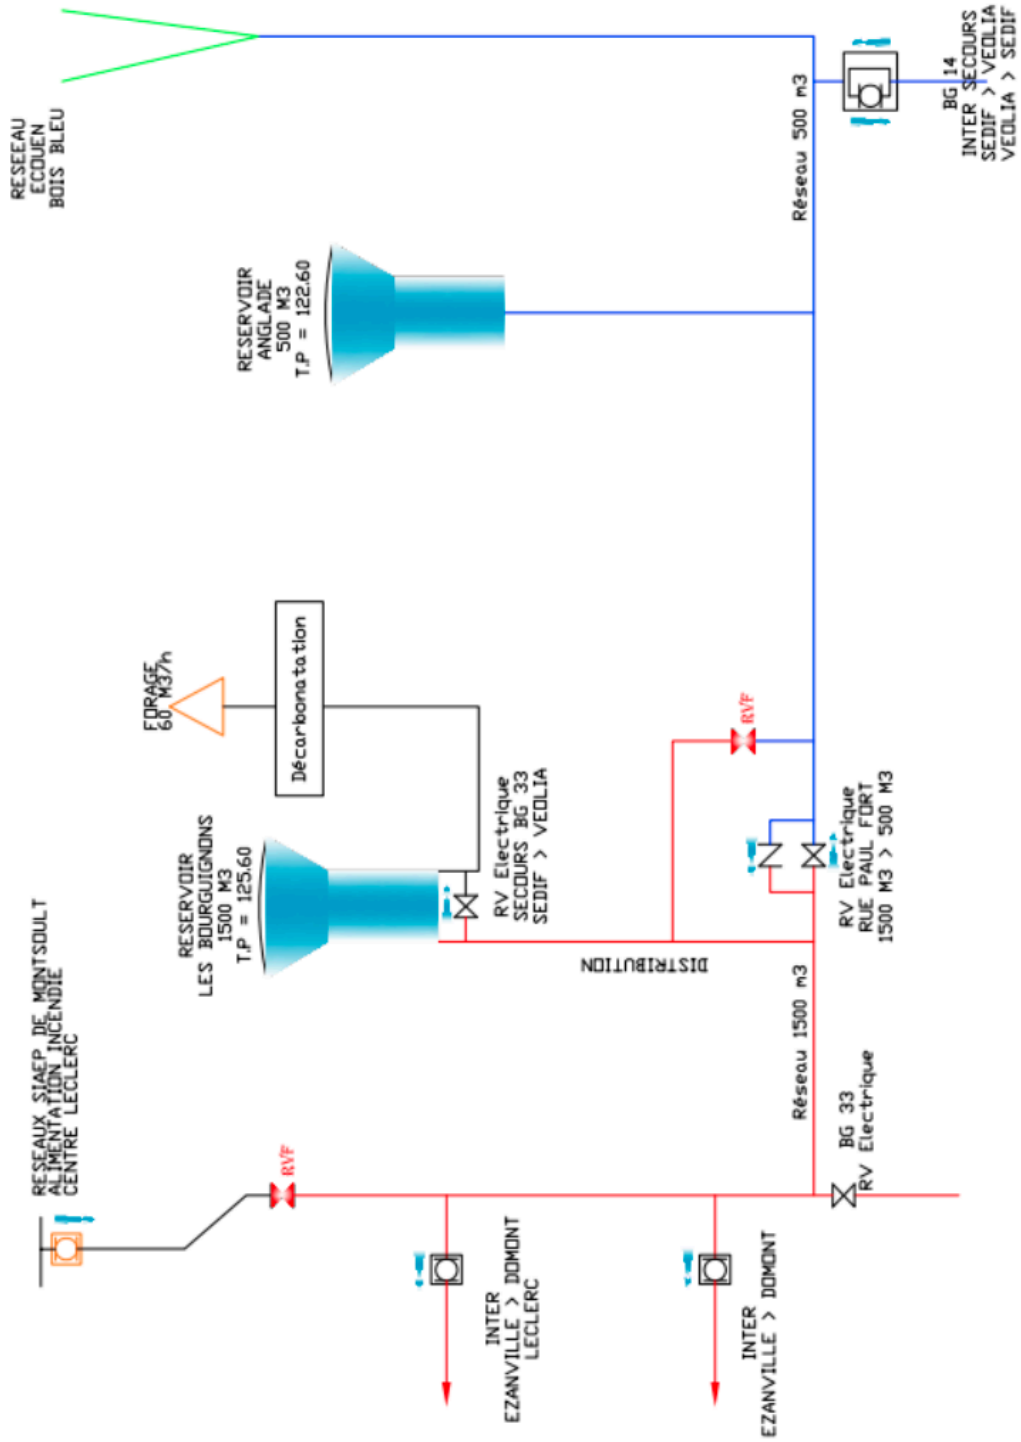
RESEAU
ECOUEN
BOIS BLEU

BG 14
INTER SECOURS
SEDIF > VEOLIA
VEOLIA > SEDIF

Réseau 500 m3

RESERVOIR
ANGLADE
500 M3
T.P = 122.60

FORAGE
60 M3/h

Décarbonatation

RVF

RESERVOIR
LES BOURGUIGNONS
1500 M3
T.P = 125.60

RV Electrique
SECOURS BG 33
SEDIF > VEOLIA

RV Electrique
RUE PAUL FORT
1500 M3 > 500 M3

DISTRIBUTION

Réseau 1500 m3

RESEAUX SIAEP DE MONTSOULT
ALIMENTATION INCENDIE
CENTRE LECLERC

RVF

BG 33
RV Electrique

INTER
EZANVILLE > DOMONT
LECLERC

INTER
EZANVILLE > DOMONT